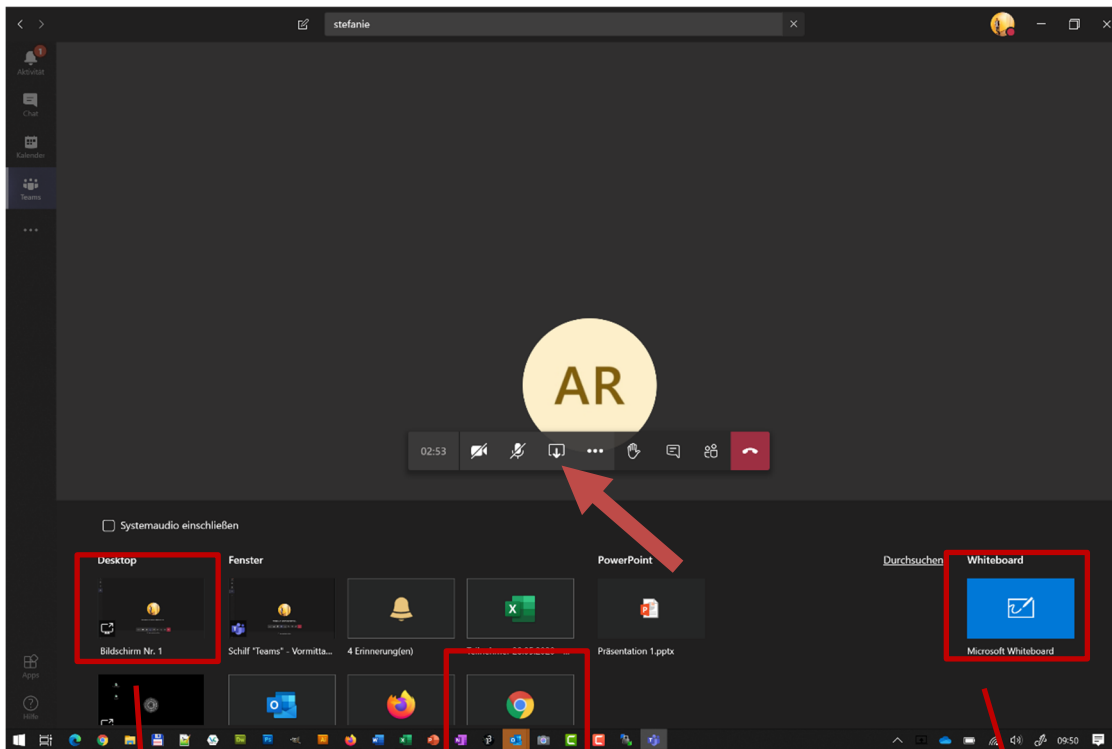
stefanie

Aktivität
Chat
Kalender
Teams
Apps
Hilfe

AR

02:53

Systemaudio einschließen

Desktop
Bildschirm Nr. 1

Fenster
Schif "Teams" - Vormitta...
4 Erinnerung(en)
Teilnehmer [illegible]

PowerPoint
Präsentation 1.pptx

Durchsuchen

Whiteboard
Microsoft Whiteboard

09:50